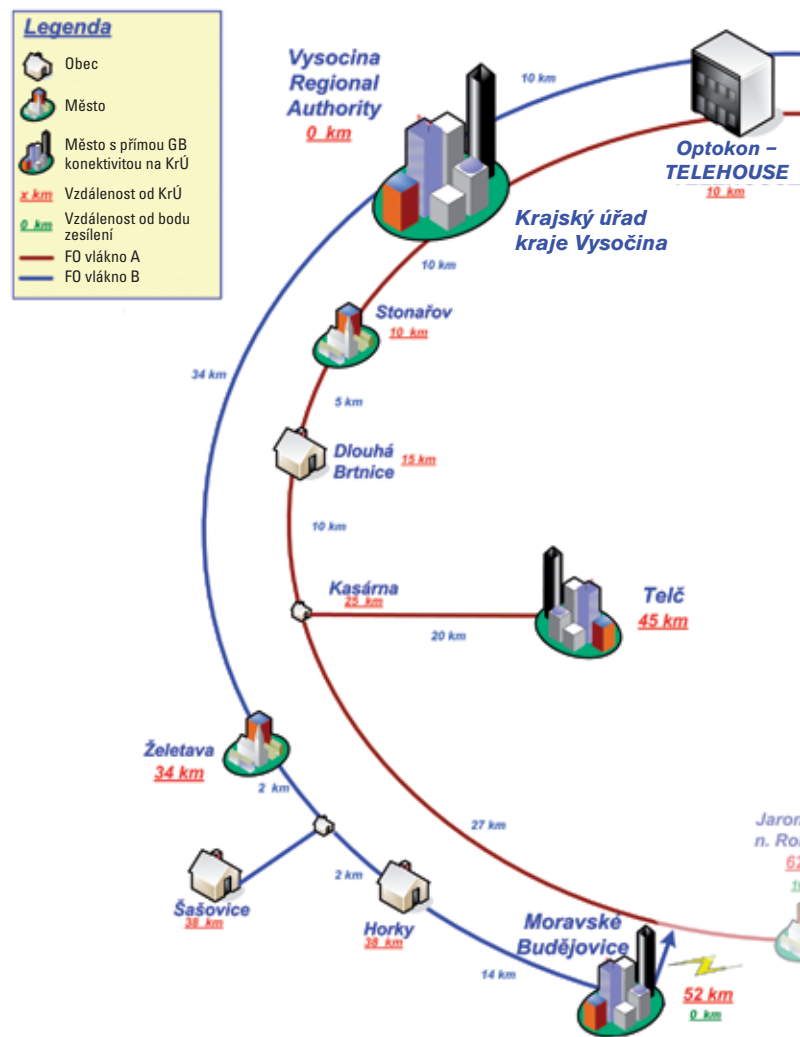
Legenda
Obec
Město
Město s přímou GB konektivitou na KrÚ
x km Vzdálenost od KrÚ
0 km Vzdálenost od bodu zesílení
FO vlákno A
FO vlákno B

Vysocina Regional Authority
0 km
10 km
Optokon – TELEHOUSE
10 km
Krajský úřad kraje Vysočina
10 km
Stonařov
10 km
34 km
5 km
Dlouhá Brtnice
15 km
10 km
Kasárna
25 km
20 km
Telč
45 km
Želetava
34 km
2 km
27 km
Jaro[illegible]
n. Ro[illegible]
62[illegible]
1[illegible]
Šašovice
38 km
2 km
Horky
38 km
Moravské Budějovice
14 km
52 km
0 km